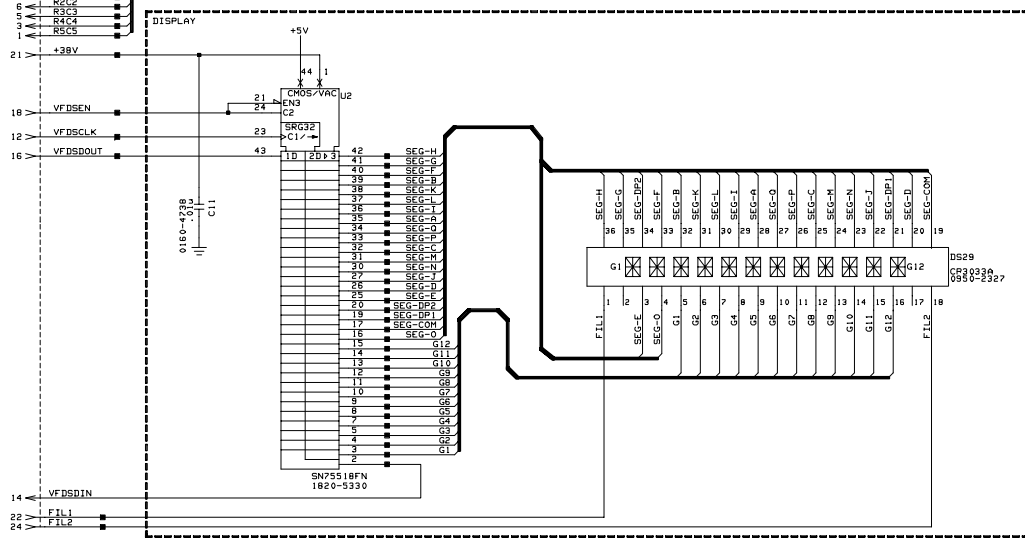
6 R2C2
5 R3C3
3 R4C4
1 R5C5
DISPLAY
+5V
21 +38V
44 1
CMOS/VAC U2
21 EN3
18 VFDSEN 24 C2
SRG32
12 VFDSCLK 23 C1/→
16 VFDSDOUT 43 1D 2D 3
0160-4738 .01µ C11
42 SEG-H
41 SEG-G
40 SEG-F
39 SEG-B
38 SEG-K
37 SEG-L
36 SEG-I
35 SEG-A
34 SEG-Q
33 SEG-P
32 SEG-C
31 SEG-M
30 SEG-N
27 SEG-J
26 SEG-D
25 SEG-E
20 SEG-DP2
19 SEG-DP1
17 SEG-COM
16 SEG-O
15 G12
14 G11
13 G10
12 G9
11 G8
10 G7
9 G6
8 G5
7 G4
5 G3
4 G2
3 G1
2
SN75518FN
1820-5330
SEG-H SEG-G SEG-DP2 SEG-F SEG-B SEG-K SEG-L SEG-I SEG-A SEG-Q SEG-P SEG-C SEG-M SEG-N SEG-J SEG-DP1 SEG-D SEG-COM
36 35 34 33 32 31 30 29 28 27 26 25 24 23 22 21 20 19
DS29
G1 G12
CP3033A
0950-2327
1 2 3 4 5 6 7 8 9 10 11 12 13 14 15 16 17 18
FIL1 SEG-E SEG-O G1 G2 G3 G4 G5 G6 G7 G8 G9 G10 G11 G12 FIL2
14 VFDSDIN
22 FIL1
24 FIL2